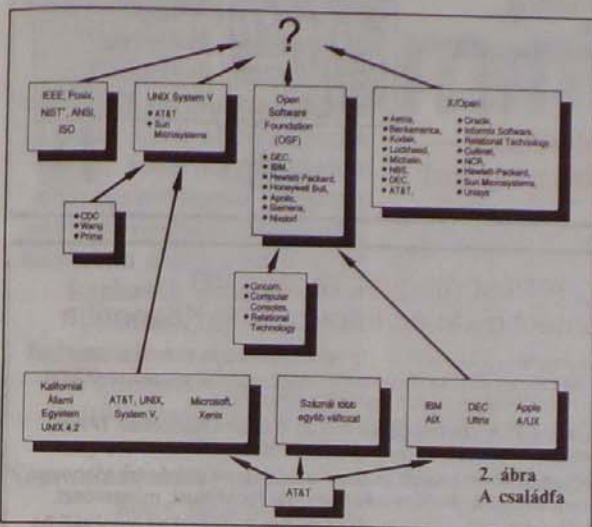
?

IEEE, Posix, NIST*, ANSI, ISO

UNIX System V
• AT&T
• Sun Microsystems

Open Software Foundation (OSF)
• DEC,
• IBM,
• Hewlett-Packard,
• Honeywell Bull,
• Apollo,
• Siemens,
• Nixdorf

X/Open
• Aetna,
• Bankamerica,
• Kodak,
• Lockheed,
• Michelin,
• NBS,
• DEC,
• AT&T,
• Oracle,
• Informix Software,
• Relational Technology,
• Cullinet,
• NCR,
• Hewlett-Packard,
• Sun Microsystems,
• Unisys

• CDC
• Wang
• Prime

• Cincom,
• Computer Consoles,
• Relational Technology

Kaliforniai Állami Egyetem UNIX 4.2

AT&T, UNIX, System V,

Microsoft, Xenix

Számos több egyéb változat

IBM AIX

DEC Ultrix

Apple A/UX

AT&T

2. ábra
A családfa